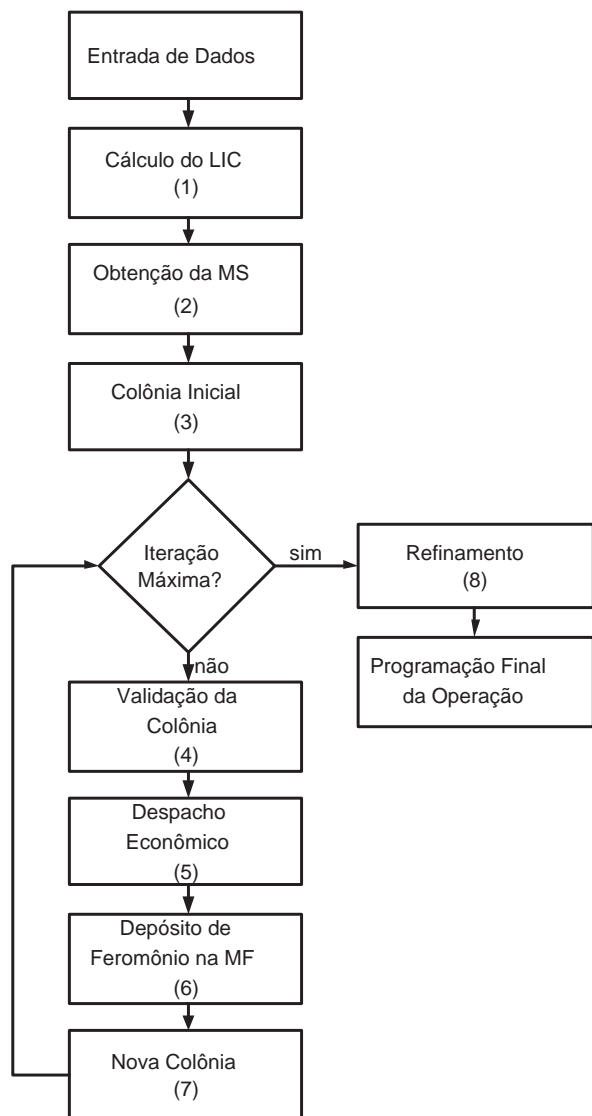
Entrada de Dados

Cálculo do LIC
(1)

Obtenção da MS
(2)

Colônia Inicial
(3)

Iteração Máxima?

sim

Refinamento
(8)

Programação Final da Operação

não

Validação da Colônia
(4)

Despacho Econômico
(5)

Depósito de Feromônio na MF
(6)

Nova Colônia
(7)